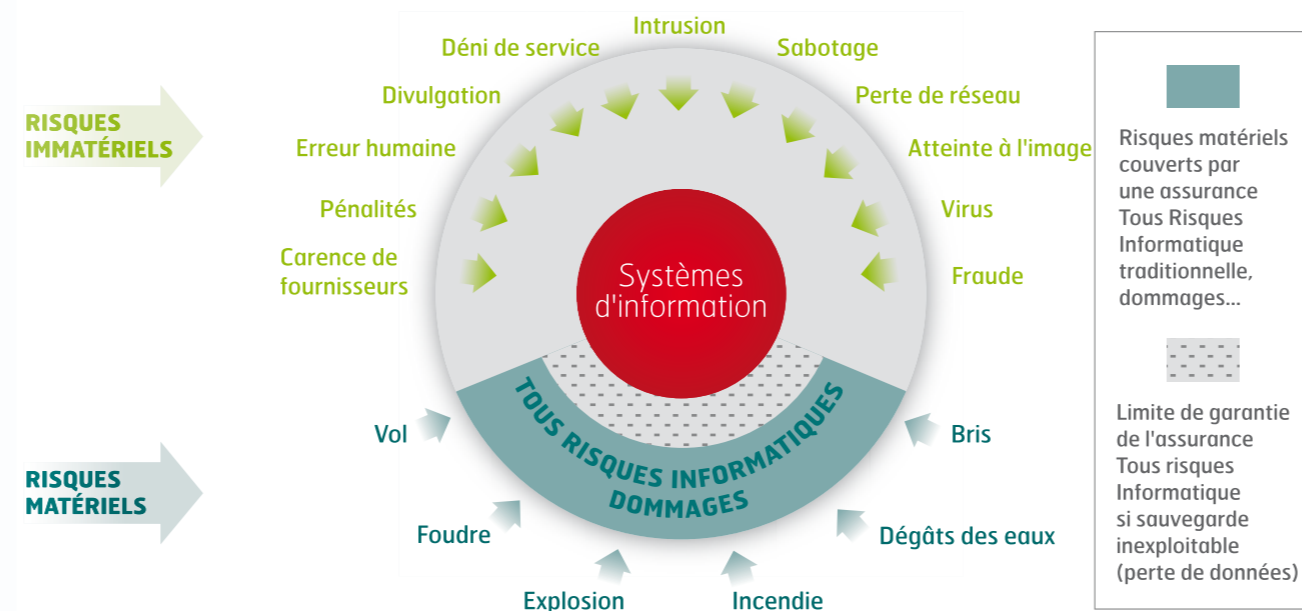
RISQUES IMMATÉRIELS

Intrusion
Déni de service
Sabotage
Divulgation
Perte de réseau
Erreur humaine
Atteinte à l'image
Pénalités
Virus
Carence de fournisseurs
Fraude

Systèmes d'information

TOUS RISQUES INFORMATIQUES DOMMAGES

RISQUES MATÉRIELS

Vol
Bris
Foudre
Dégâts des eaux
Explosion
Incendie

Risques matériels couverts par une assurance Tous Risques Informatique traditionnelle, dommages...

Limite de garantie de l'assurance Tous risques Informatique si sauvegarde inexploitable (perte de données)